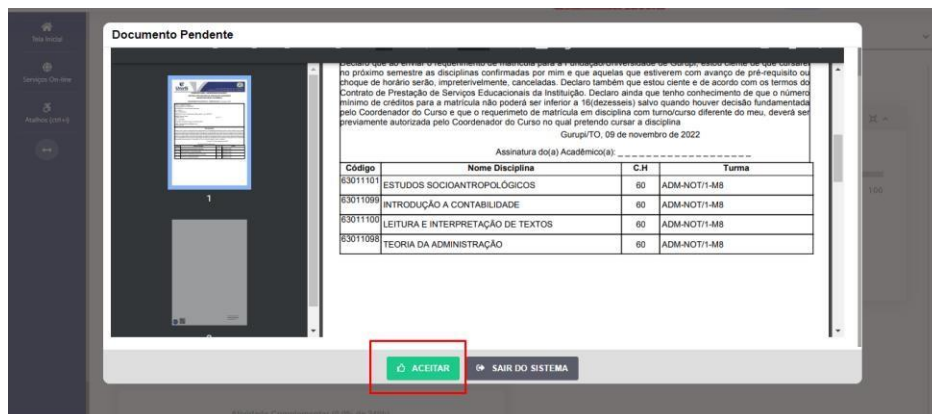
Tela Inicial

Serviços On-line

Atalhos (ctrl+/)

Documento Pendente

1

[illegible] que ao enviar o requerimento de matrícula para a Fundação/Universidade de Gurupi, estou ciente de que cursarei no próximo semestre as disciplinas confirmadas por mim e que aquelas que estiverem com avanço de pré-requisito ou choque de horário serão, impreterivelmente, canceladas. Declaro também que estou ciente e de acordo com os termos do Contrato de Prestação de Serviços Educacionais da Instituição. Declaro ainda que tenho conhecimento de que o número mínimo de créditos para a matrícula não poderá ser inferior a 16(dezesseis) salvo quando houver decisão fundamentada pelo Coordenador do Curso e que o requerimento de matrícula em disciplina com turno/curso diferente do meu, deverá ser previamente autorizada pelo Coordenador do Curso no qual pretendo cursar a disciplina

Gurupi/TO, 09 de novembro de 2022

Assinatura do(a) Acadêmico(a): ____________________

| Código | Nome Disciplina | C.H | Turma |
|---|---|---|---|
| 63011101 | ESTUDOS SOCIOANTROPOLÓGICOS | 60 | ADM-NOT/1-M8 |
| 63011099 | INTRODUÇÃO A CONTABILIDADE | 60 | ADM-NOT/1-M8 |
| 63011100 | LEITURA E INTERPRETAÇÃO DE TEXTOS | 60 | ADM-NOT/1-M8 |
| 63011098 | TEORIA DA ADMINISTRAÇÃO | 60 | ADM-NOT/1-M8 |

ACEITAR

SAIR DO SISTEMA